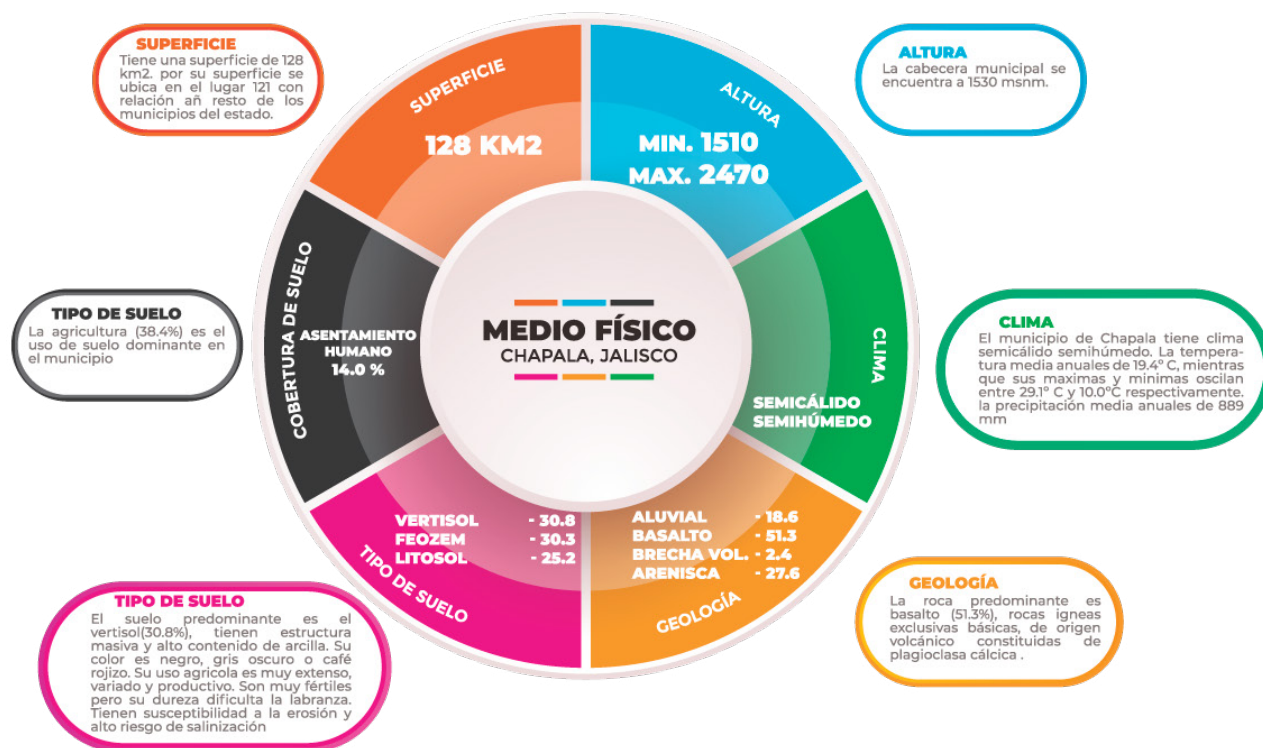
SUPERFICIE
Tiene una superficie de 128 km2. por su superficie se ubica en el lugar 121 con relación añ resto de los municipios del estado.

ALTURA
La cabecera municipal se encuentra a 1530 msnm.

SUPERFICIE
128 KM2

ALTURA
MIN. 1510
MAX. 2470

TIPO DE SUELO
La agricultura (38.4%) es el uso de suelo dominante en el municipio

COBERTURA DE SUELO
ASENTAMIENTO HUMANO
14.0 %

MEDIO FÍSICO
CHAPALA, JALISCO

CLIMA
SEMICÁLIDO SEMIHÚMEDO

CLIMA
El municipio de Chapala tiene clima semicálido semihúmedo. La temperatura media anuales de 19.4° C, mientras que sus maximas y minimas oscilan entre 29.1° C y 10.0°C respectivamente. la precipitación media anuales de 889 mm

VERTISOL - 30.8
FEOZEM - 30.3
LITOSOL - 25.2
TIPO DE SUELO

ALUVIAL - 18.6
BASALTO - 51.3
BRECHA VOL. - 2.4
ARENISCA - 27.6
GEOLOGÍA

TIPO DE SUELO
El suelo predominante es el vertisol(30.8%), tienen estructura masiva y alto contenido de arcilla. Su color es negro, gris oscuro o café rojizo. Su uso agricola es muy extenso, variado y productivo. Son muy fértiles pero su dureza dificulta la labranza. Tienen susceptibilidad a la erosión y alto riesgo de salinización

GEOLOGÍA
La roca predominante es basalto (51.3%), rocas igneas exclusivas básicas, de origen volcánico constituidas de plagioclasa cálcica .